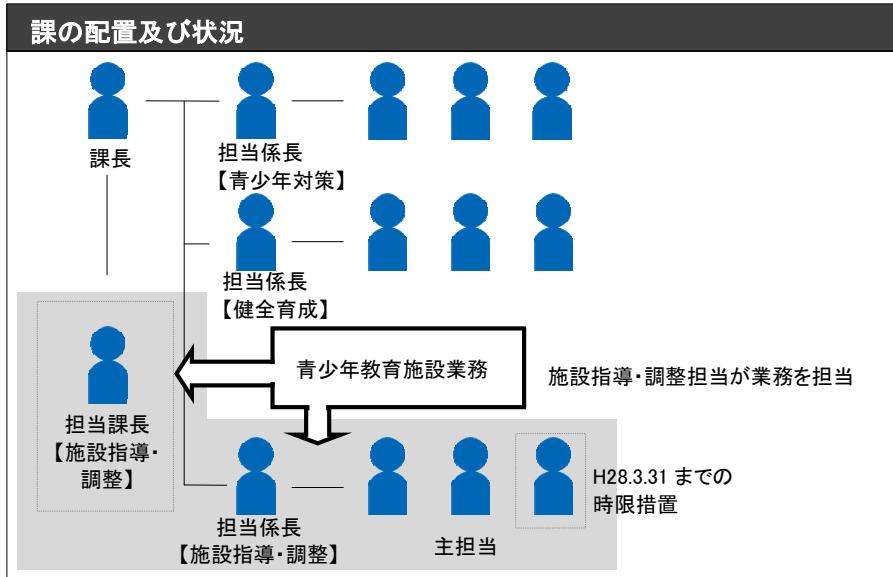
課の配置及び状況

課長

担当係長
【青少年対策】

担当係長
【健全育成】

担当課長
【施設指導・調整】

青少年教育施設業務

施設指導・調整担当が業務を担当

担当係長
【施設指導・調整】

主担当

H28.3.31 までの
時限措置